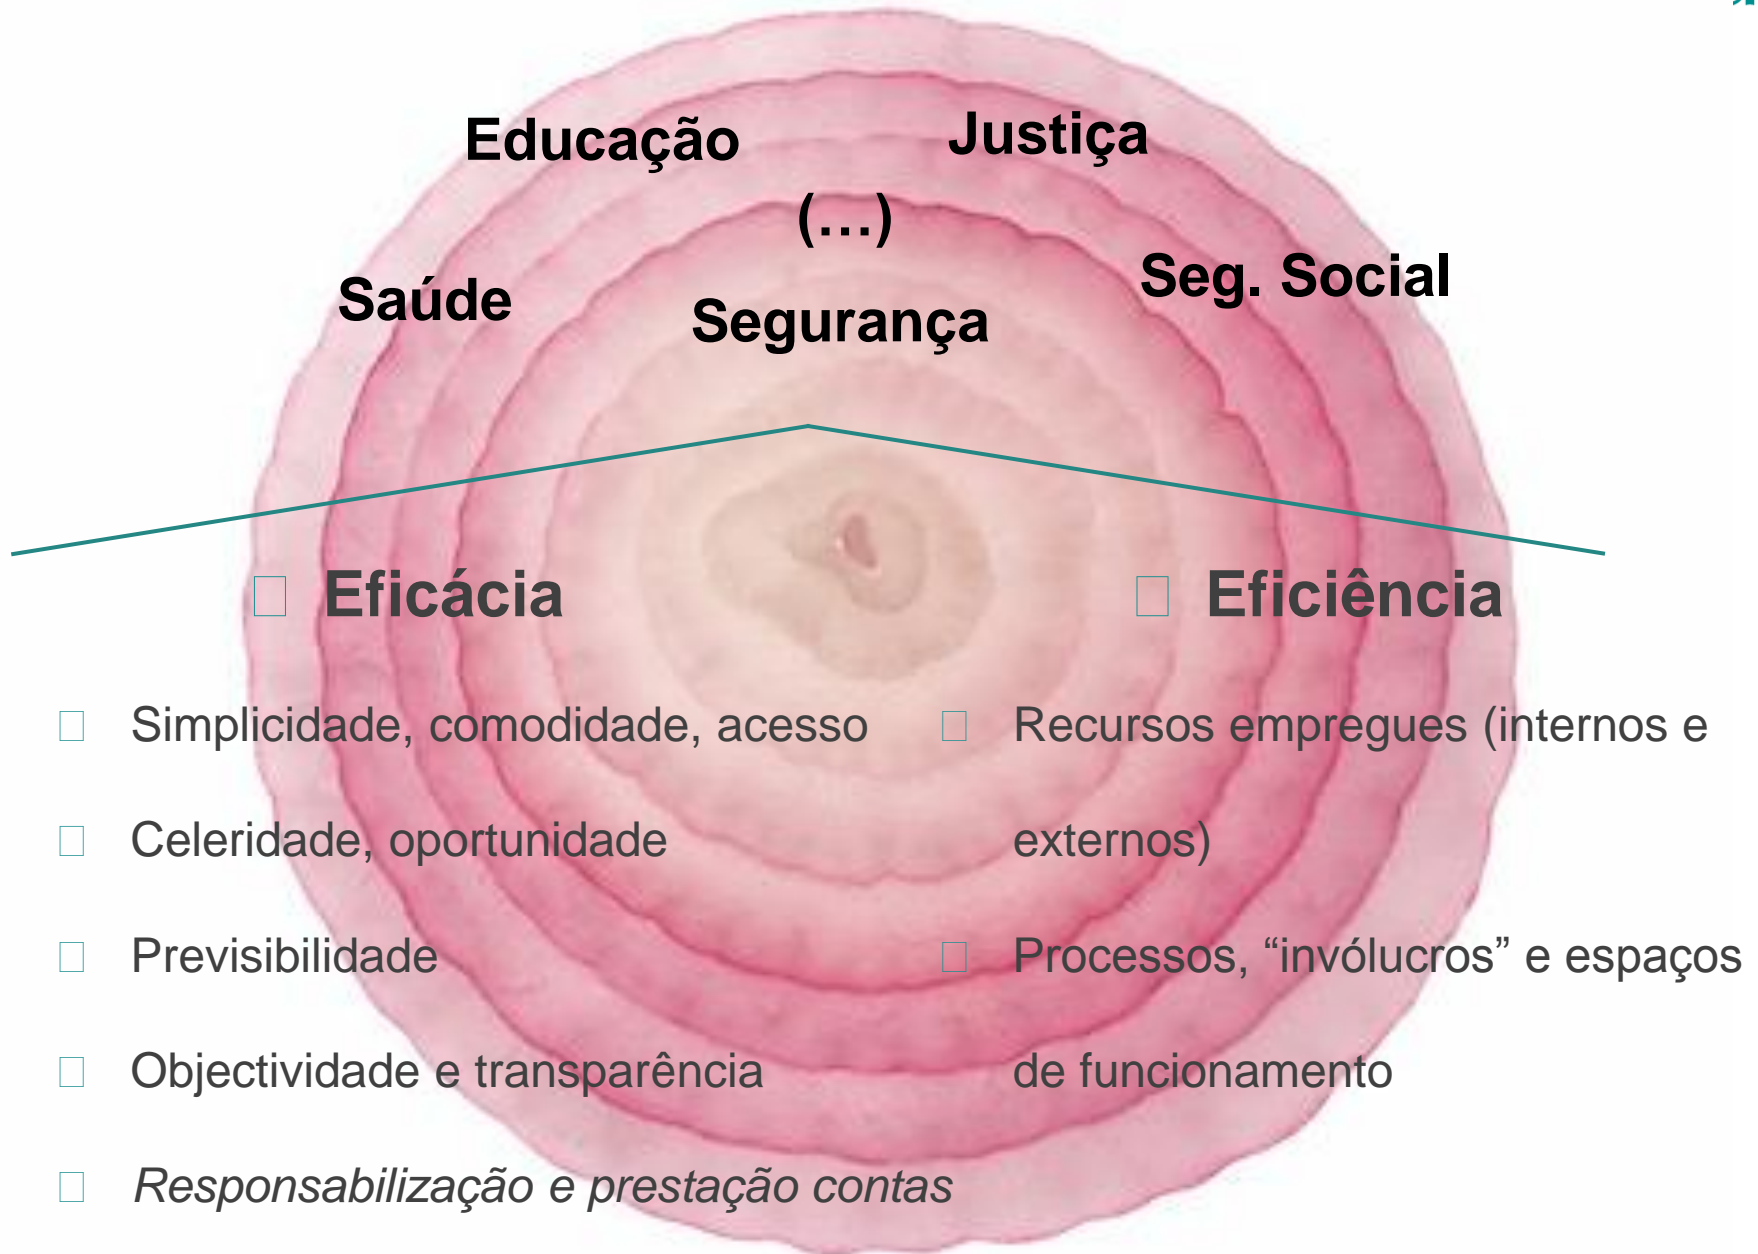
Educação

Justiça

(…)

Saúde

Seg. Social

Segurança

Eficácia

Simplicidade, comodidade, acesso

Celeridade, oportunidade

Previsibilidade

Objectividade e transparência

*Responsabilização e prestação contas*

Eficiência

Recursos empregues (internos e externos)

Processos, “invólucros” e espaços de funcionamento